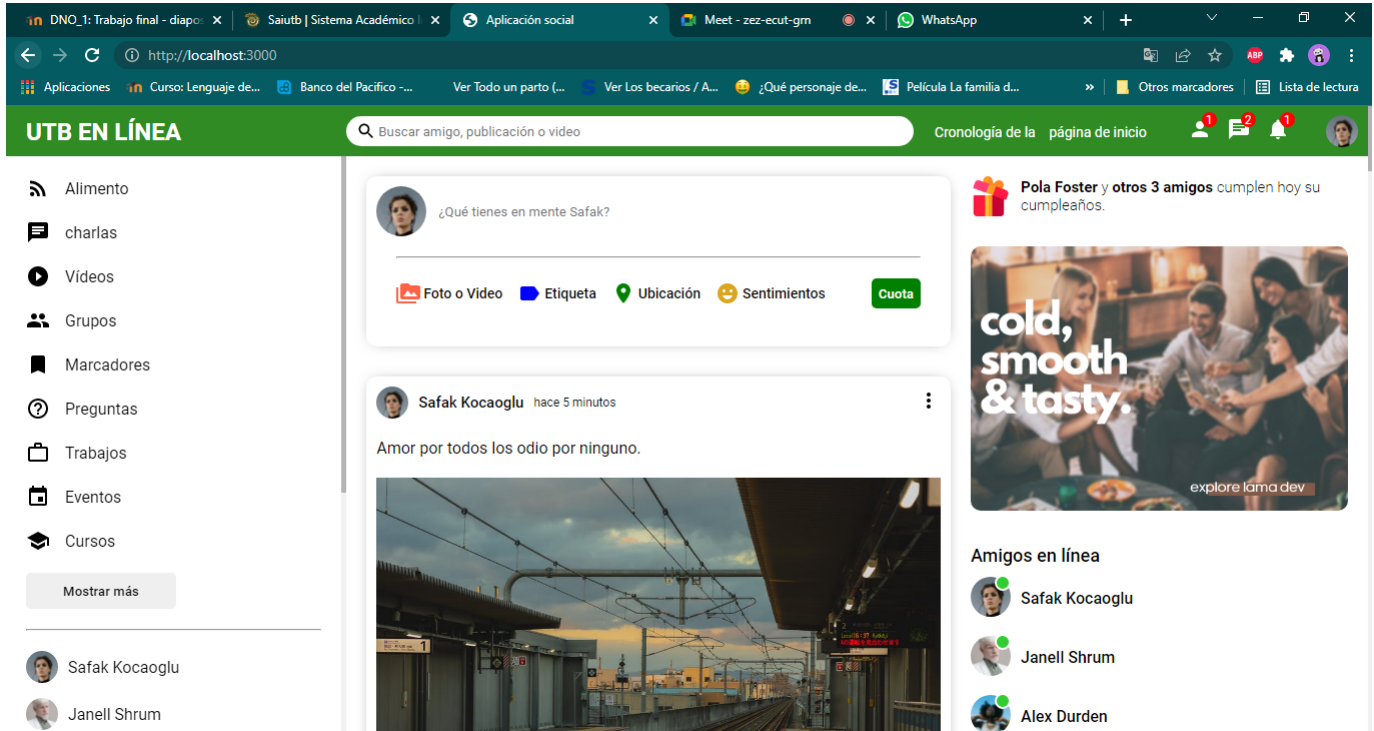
DNO_1: Trabajo final - diapo
Saiutb | Sistema Académico
Aplicación social
Meet - zez-ecut-grn
WhatsApp

http://localhost:3000

Aplicaciones
Curso: Lenguaje de...
Banco del Pacifico -...
Ver Todo un parto (...
Ver Los becarios / A...
¿Qué personaje de...
Película La familia d...
»
Otros marcadores
Lista de lectura

UTB EN LÍNEA
Buscar amigo, publicación o video
Cronología de la página de inicio
1
2
1

Alimento
charlas
Vídeos
Grupos
Marcadores
Preguntas
Trabajos
Eventos
Cursos
Mostrar más
Safak Kocaoglu
Janell Shrum

¿Qué tienes en mente Safak?
Foto o Video
Etiqueta
Ubicación
Sentimientos
Cuota

Safak Kocaoglu hace 5 minutos
Amor por todos los odio por ninguno.

1

Pola Foster y otros 3 amigos cumplen hoy su cumpleaños.

cold, smooth & tasty.
explore lama dev

Amigos en línea
Safak Kocaoglu
Janell Shrum
Alex Durden